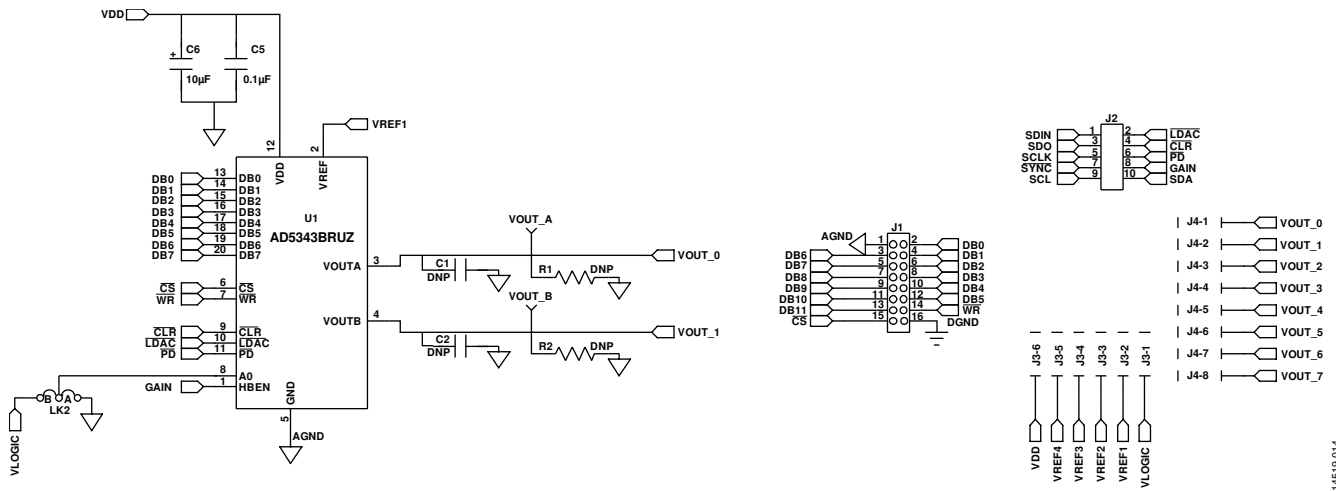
VDD
C6
C5
+
10µF
0.1µF
VREF1
12
2
VDD
VREF
DB0 13 DB0
DB1 14 DB1
DB2 15 DB2
DB3 16 DB3
DB4 17 DB4
DB5 18 DB5
DB6 19 DB6
DB7 20 DB7
U1
AD5343BRUZ
VOUTA
3
VOUTB
4
$\overline{CS}$ 6 $\overline{CS}$
$\overline{WR}$ 7 $\overline{WR}$
$\overline{CLR}$ 9 $\overline{CLR}$
$\overline{LDAC}$ 10 $\overline{LDAC}$
$\overline{PD}$ 11 $\overline{PD}$
8 A0
GAIN 1 HBEN
GND
5
AGND
B A
LK2
VLOGIC
VOUT_A
C1
DNP
R1
DNP
VOUT_0
VOUT_B
C2
DNP
R2
DNP
VOUT_1
AGND
J1
DB6
DB7
DB8
DB9
DB10
DB11
$\overline{CS}$
1 2
3 4
5 6
7 8
9 10
11 12
13 14
15 16
DB0
DB1
DB2
DB3
DB4
DB5
$\overline{WR}$
DGND
J2
SDIN 1
SDO 3
SCLK 5
$\overline{SYNC}$ 7
SCL 9
2 $\overline{LDAC}$
4 $\overline{CLR}$
6 $\overline{PD}$
8 GAIN
10 SDA
J4-1 VOUT_0
J4-2 VOUT_1
J4-3 VOUT_2
J4-4 VOUT_3
J4-5 VOUT_4
J4-6 VOUT_5
J4-7 VOUT_6
J4-8 VOUT_7
J3-6 VDD
J3-5 VREF4
J3-4 VREF3
J3-3 VREF2
J3-2 VREF1
J3-1 VLOGIC
14518-014